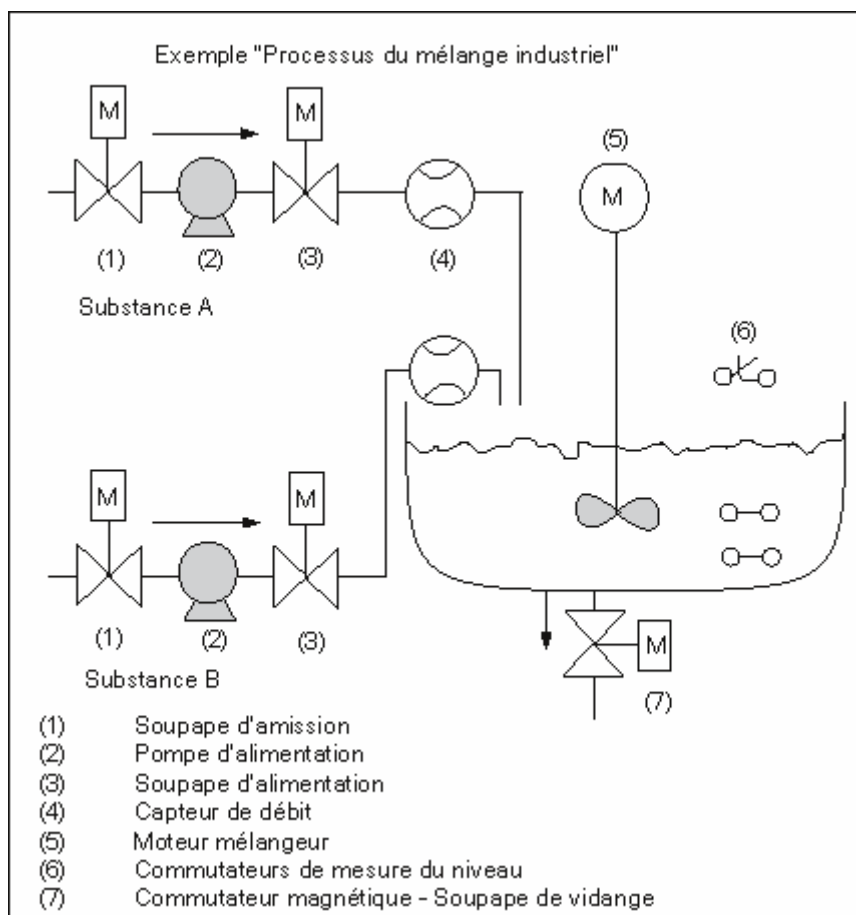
Exemple "Processus du mélange industriel"

M
M
(5)
M
(1)
(2)
(3)
(4)
Substance A
(6)
M
M
(1)
(2)
(3)
Substance B
M
(7)

(1) Soupape d'amission
(2) Pompe d'alimentation
(3) Soupape d'alimentation
(4) Capteur de débit
(5) Moteur mélangeur
(6) Commutateurs de mesure du niveau
(7) Commutateur magnétique - Soupape de vidange